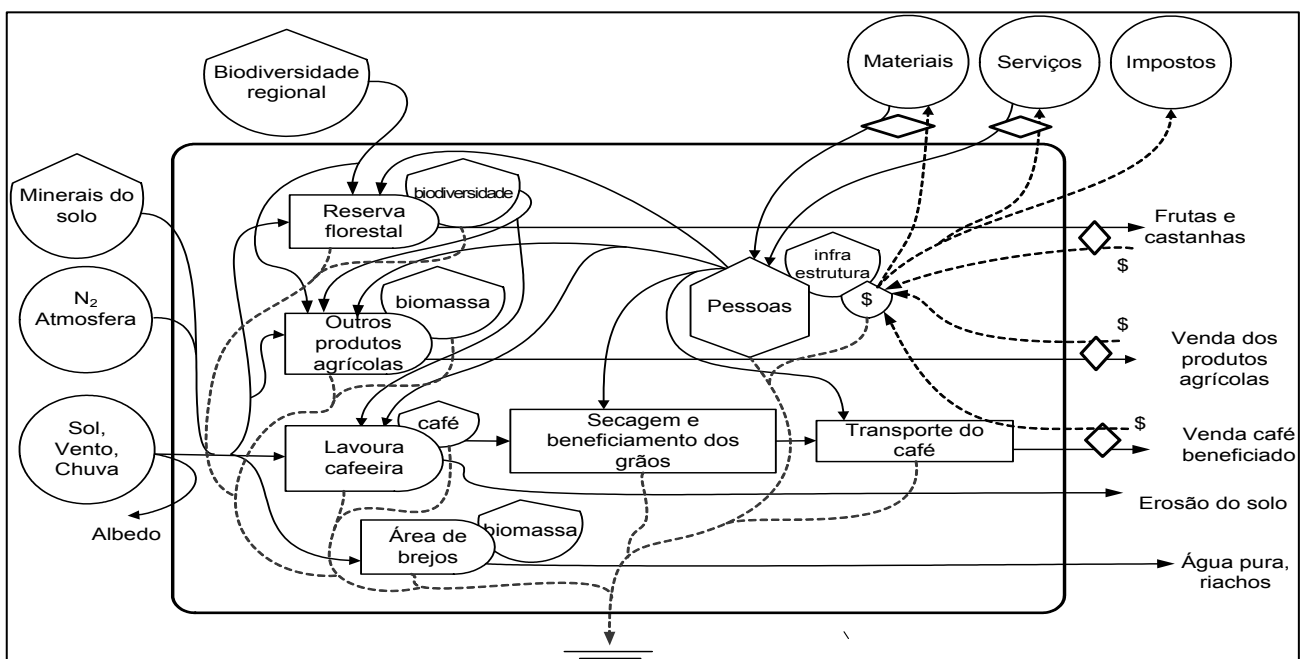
Biodiversidade regional

Materiais

Serviços

Impostos

Minerais do solo

$N_2$ Atmosfera

Sol, Vento, Chuva

Albedo

Reserva florestal

biodiversidade

Outros produtos agrícolas

biomassa

Lavoura cafeeira

café

Secagem e beneficiamento dos grãos

Transporte do café

Área de brejos

biomassa

Pessoas

infra estrutura

$

Frutas e castanhas

$

$

Venda dos produtos agrícolas

$

Venda café beneficiado

Erosão do solo

Água pura, riachos